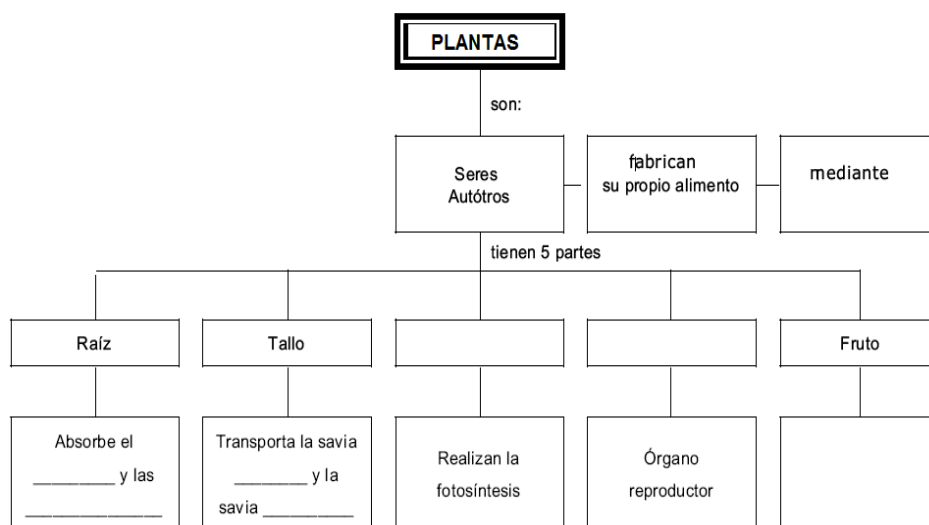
PLANTAS

son:

Seres Autótros

fabrican su propio alimento

mediante

tienen 5 partes

Raíz

Tallo

Fruto

Absorbe el _________ y las _______________

Transporta la savia ________ y la savia __________

Realizan la fotosíntesis

Órgano reproductor